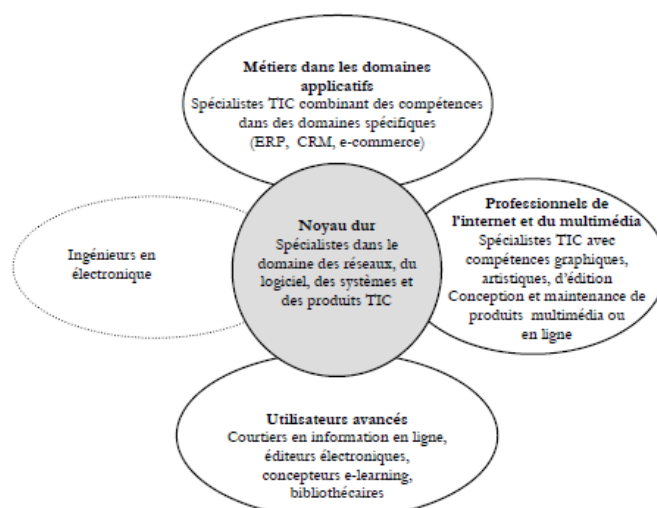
Métiers dans les domaines applicatifs
Spécialistes TIC combinant des compétences dans des domaines spécifiques (ERP, CRM, e-commerce)

Ingénieurs en électronique

Noyau dur
Spécialistes dans le domaine des réseaux, du logiciel, des systèmes et des produits TIC

Professionnels de l'internet et du multimédia
Spécialistes TIC avec compétences graphiques, artistiques, d'édition
Conception et maintenance de produits multimédia ou en ligne

Utilisateurs avancés
Courtiers en information en ligne, éditeurs électroniques, concepteurs e-learning, bibliothécaires